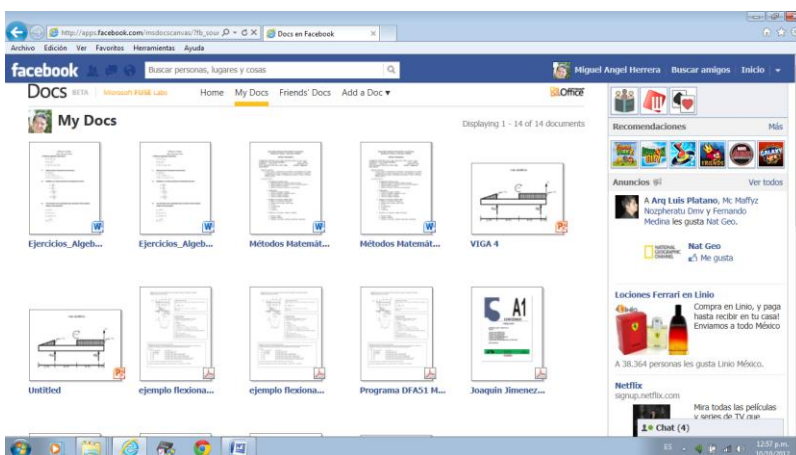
http://apps.facebook.com/msdocscanvas/?fb_sour

Docs en Facebook

Archivo Edición Ver Favoritos Herramientas Ayuda

facebook

Buscar personas, lugares y cosas

Miguel Angel Herrera Buscar amigos Inicio

DOCS BETA | Microsoft FUSE Labs

Home My Docs Friends' Docs Add a Doc ▾

Office

My Docs

Displaying 1 - 14 of 14 documents

Ejercicios_Algeb...

Ejercicios_Algeb...

Métodos Matemát...

Métodos Matemát...

VIGA 4

Untitled

ejemplo flexiona...

ejemplo flexiona...

Programa DFA51 M...

Joaquin Jimenez...

A1

Recomendaciones

Más

Anuncios

Ver todos

A Arq Luis Platano, Mc Maffyz Nozpheratu Dmv y Fernando Medina les gusta Nat Geo.

Nat Geo

Me gusta

Lociones Ferrari en Linio

Compra en Linio, y paga hasta recibir en tu casa! Enviamos a todo México

A 38.364 personas les gusta Linio México.

Netflix

signup.netflix.com

Mira todas las películas y series de TV que

Chat (4)

ES

12:57 p.m.